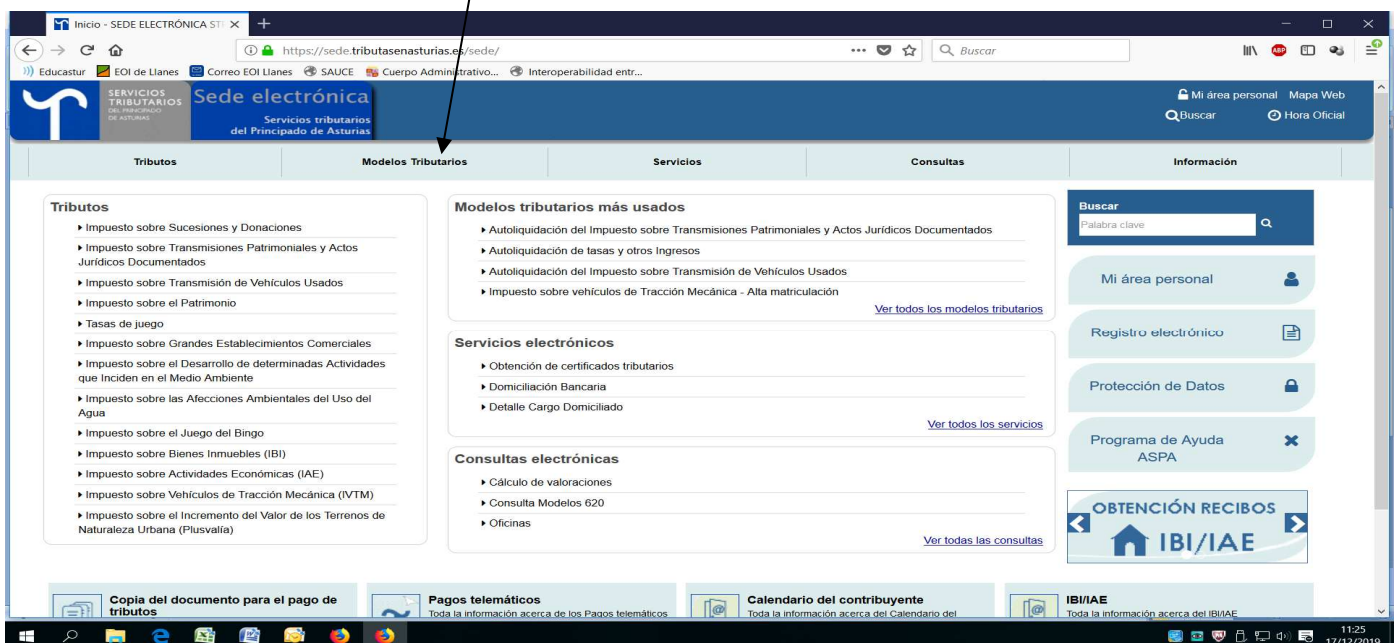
Inicio - SEDE ELECTRÓNICA ST ×

https://sede.tributasenasturias.es/sede/

Buscar

Educastur EOI de Llanes Correo EOI Llanes SAUCE Cuerpo Administrativo... Interoperabilidad entr...

SERVICIOS TRIBUTARIOS DEL PRINCIPADO DE ASTURIAS

Sede electrónica
Servicios tributarios del Principado de Asturias

Mi área personal Mapa Web
Buscar Hora Oficial

Tributos | Modelos Tributarios | Servicios | Consultas | Información

Tributos
▸ Impuesto sobre Sucesiones y Donaciones
▸ Impuesto sobre Transmisiones Patrimoniales y Actos Jurídicos Documentados
▸ Impuesto sobre Transmisión de Vehículos Usados
▸ Impuesto sobre el Patrimonio
▸ Tasas de juego
▸ Impuesto sobre Grandes Establecimientos Comerciales
▸ Impuesto sobre el Desarrollo de determinadas Actividades que Inciden en el Medio Ambiente
▸ Impuesto sobre las Afecciones Ambientales del Uso del Agua
▸ Impuesto sobre el Juego del Bingo
▸ Impuesto sobre Bienes Inmuebles (IBI)
▸ Impuesto sobre Actividades Económicas (IAE)
▸ Impuesto sobre Vehículos de Tracción Mecánica (IVTM)
▸ Impuesto sobre el Incremento del Valor de los Terrenos de Naturaleza Urbana (Plusvalía)

Modelos tributarios más usados
▸ Autoliquidación del Impuesto sobre Transmisiones Patrimoniales y Actos Jurídicos Documentados
▸ Autoliquidación de tasas y otros Ingresos
▸ Autoliquidación del Impuesto sobre Transmisión de Vehículos Usados
▸ Impuesto sobre vehículos de Tracción Mecánica - Alta matriculación
Ver todos los modelos tributarios

Servicios electrónicos
▸ Obtención de certificados tributarios
▸ Domiciliación Bancaria
▸ Detalle Cargo Domiciliado
Ver todos los servicios

Consultas electrónicas
▸ Cálculo de valoraciones
▸ Consulta Modelos 620
▸ Oficinas
Ver todas las consultas

Buscar
Palabra clave

Mi área personal
Registro electrónico
Protección de Datos
Programa de Ayuda ASPA

OBTENCIÓN RECIBOS IBI/IAE

Copia del documento para el pago de tributos
Pagos telemáticos
Toda la información acerca de los Pagos telemáticos
Calendario del contribuyente
Toda la información acerca del Calendario del
IBI/IAE
Toda la información acerca del IBI/IAE

11:25
17/12/2019